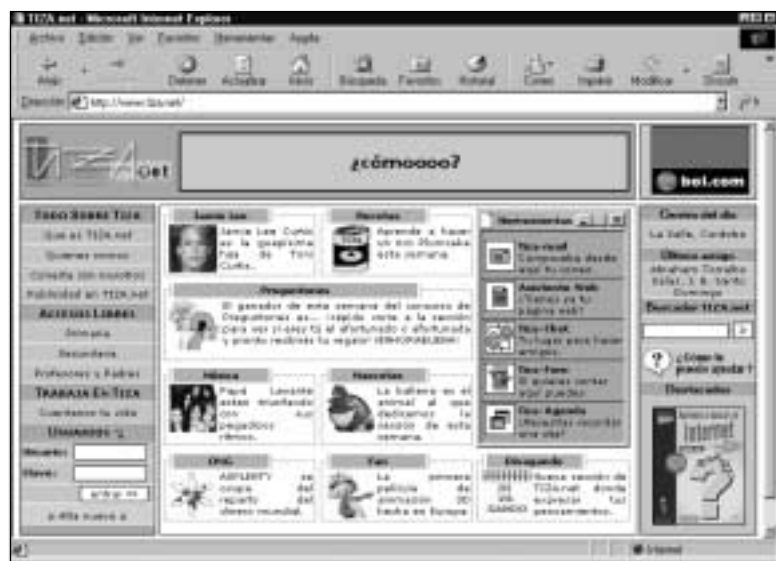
TIZA.net - Microsoft Internet Explorer

Archivo Edición Ver Favoritos Herramientas Ayuda

Atrás Detener Actualizar Inicio Búsqueda Favoritos Historial Correo Imprimir Modificar Discutir

Dirección http://www.tiza.net/

¿cómoooo?

bol.com

Todo Sobre Tiza
Qué es TIZA.net
Quienes somos
Contacta con nosotros
Publicidad en TIZA.net
Accesos Libres
Primaria
Secundaria
Profesores y Padres
Trabaja En Tiza
Guardamos tu sitio
Usuarios
Usuario:
Clave:
entrar
o Alta nueva a

Jamie Lee
Jamie Lee Curtis es la guapísima hija de Tony Curtis.

Recetas
Aprende a hacer un rico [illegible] esta semana

Herramientas
Tiza-mail Comunícate desde aquí fácilmente
Asistente Web ¿Tienes ya tu página web?
Tiza-Chat Tu lugar para hacer amigos.
Tiza-Foro El espacio para opinar aquí puedes
Tiza-Agenda ¿Necesitas recordar una cita?

Preguntones
El ganador de este semana del concurso de Preguntones es... ¡rápido corre a la sección para ver si eres tú el afortunado o afortunada y puedes recibir tu regalo! ¡ENHORABUENA!

Música
Papá Levante estan triunfando con sus pegadizos ritmos.

Mascotas
La ballena es el animal al que dedicamos la sección de esta semana.

ONG
AMITY es ... del reparto del dinero mundial.

Cine
La primera película de animación 3D hecha en Europa.

Dibujando
Nueva sección de TIZA.net donde expresar tus pensamientos.

Ciudad del día
La Salle, Córdoba

Últimos amigos
Abraham Toredo Gómez, 3. B. Santo Domingo

Buscador TIZA.net

¿Cómo te puedo ayudar?

Destacados

Internet

Internet